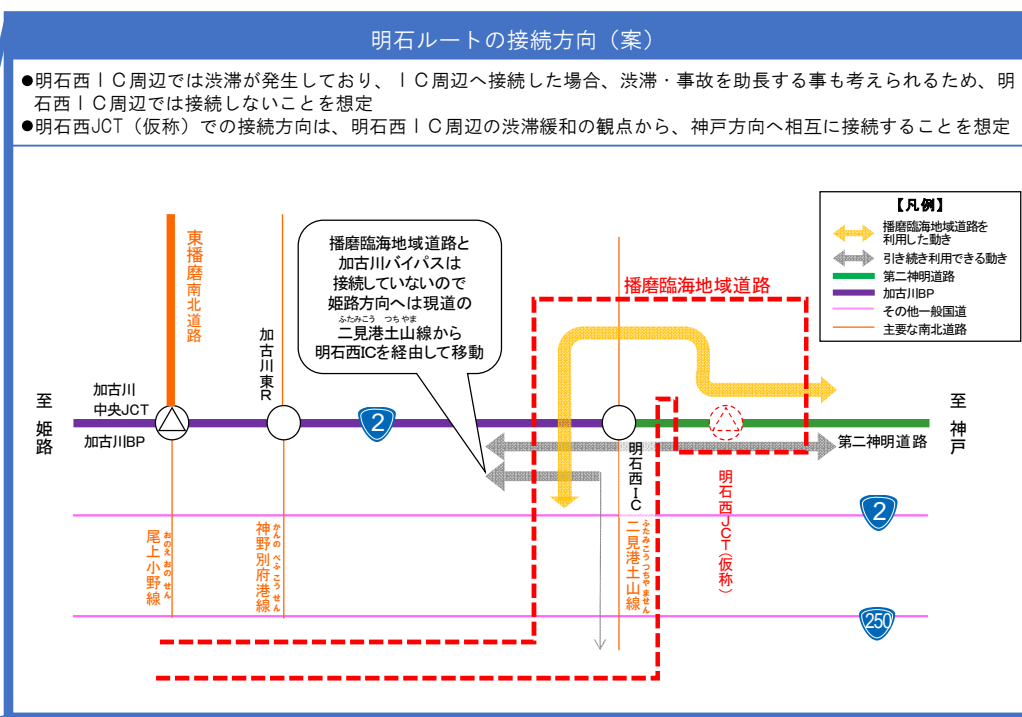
明石ルートの接続方向（案）

●明石西ＩＣ周辺では渋滞が発生しており、ＩＣ周辺へ接続した場合、渋滞・事故を助長する事も考えられるため、明石西ＩＣ周辺では接続しないことを想定
●明石西JCT（仮称）での接続方向は、明石西ＩＣ周辺の渋滞緩和の観点から、神戸方向へ相互に接続することを想定

【凡例】
播磨臨海地域道路を利用した動き
引き続き利用できる動き
第二神明道路
加古川BP
その他一般国道
主要な南北道路

東播磨南北道路

加古川東R

播磨臨海地域道路と加古川バイパスは接続していないので姫路方向へは現道の二見港土山線（ふたみこう つちやま）から明石西ICを経由して移動

播磨臨海地域道路

至姫路

加古川中央JCT

加古川BP

2

明石西ＩＣ

第二神明道路

至神戸

明石西ＪＣＴ(仮称)

2

尾上小野線（おのえ おの せん）

神野別府港線（かんの べふ こう せん）

二見港土山線（ふたみこう つちやま せん）

250